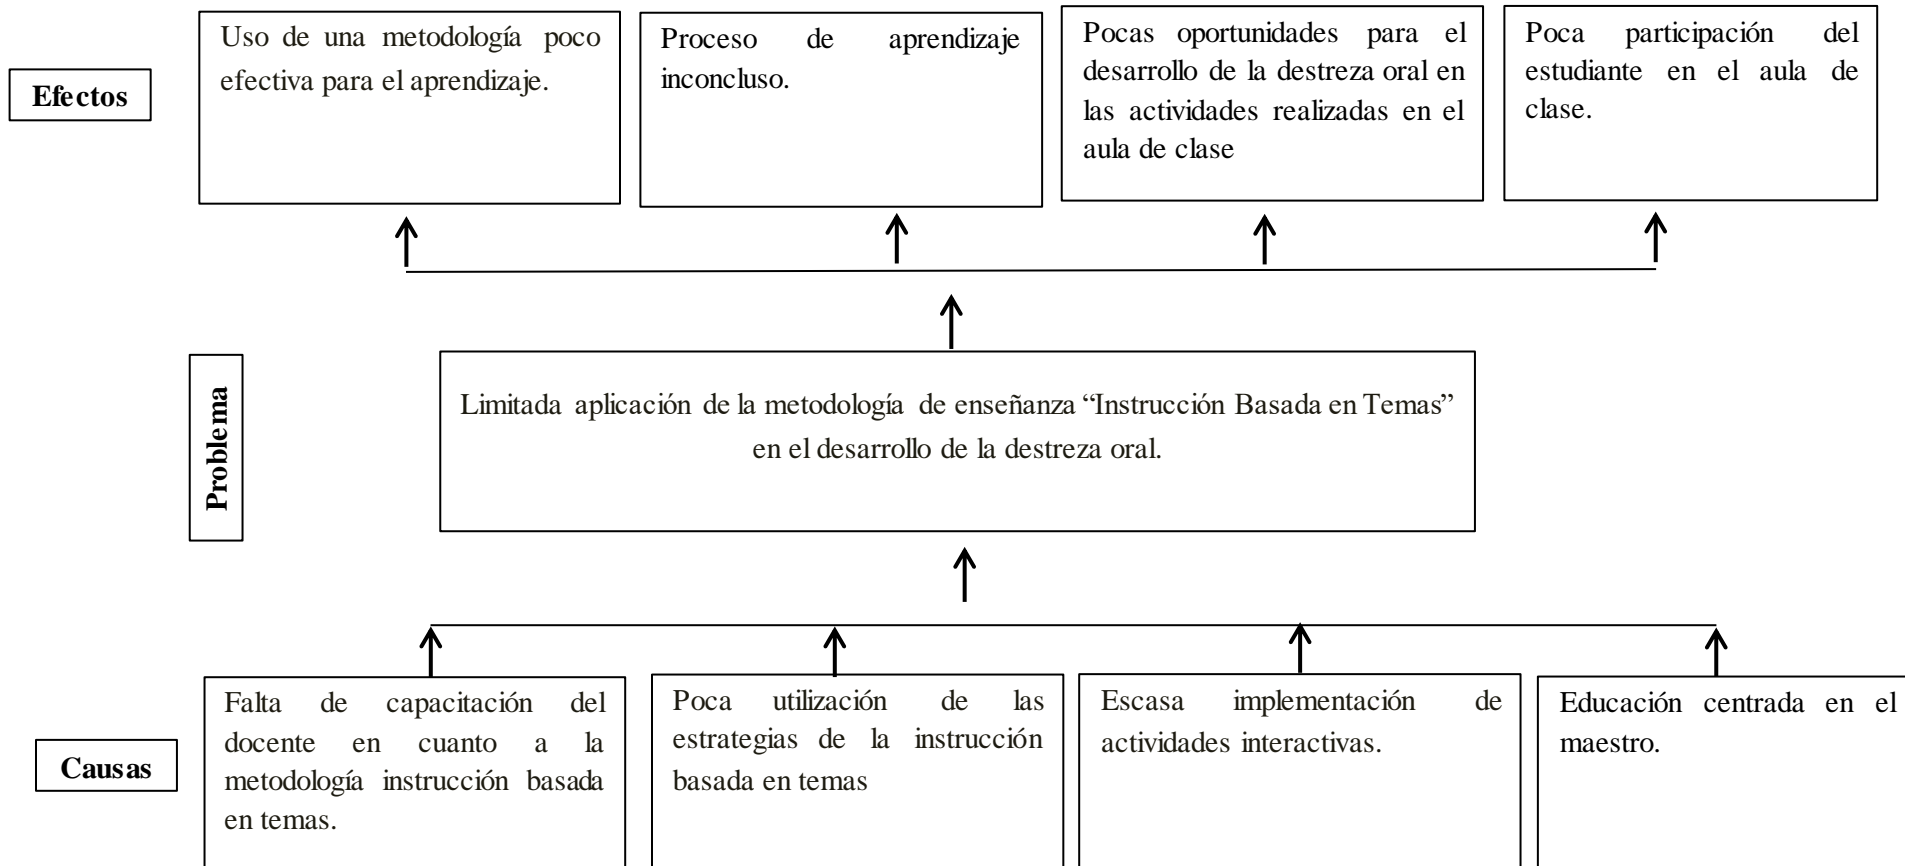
Efectos

Uso de una metodología poco efectiva para el aprendizaje.

Proceso de aprendizaje inconcluso.

Pocas oportunidades para el desarrollo de la destreza oral en las actividades realizadas en el aula de clase

Poca participación del estudiante en el aula de clase.

Problema

Limitada aplicación de la metodología de enseñanza "Instrucción Basada en Temas" en el desarrollo de la destreza oral.

Causas

Falta de capacitación del docente en cuanto a la metodología instrucción basada en temas.

Poca utilización de las estrategias de la instrucción basada en temas

Escasa implementación de actividades interactivas.

Educación centrada en el maestro.